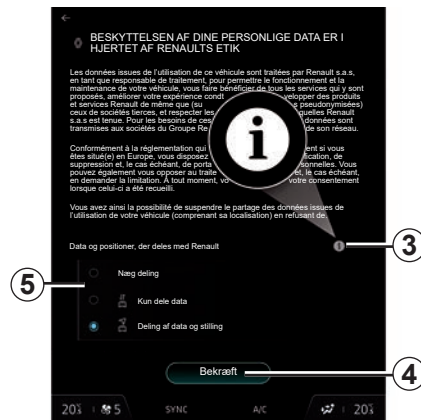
BESKYTTELSESN AF DINE PERSONLIGE DATA ER I HJERTET AF RENAULTS ETIK

Les données issues de l'utilisation de ce véhicule sont traitées par Renault s.a.s, en tant que responsable de traitement, pour permettre le fonctionnement et la maintenance de votre véhicule, vous faire bénéficier de tous les services qui y sont proposés, améliorer votre expérience condi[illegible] velopper des produits et services Renault de même que (su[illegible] pseudonymisées) ceux de sociétés tierces, et respecter le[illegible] quelles Renault s.a.s est tenue. Pour les besoins de ce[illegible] données sont transmises aux sociétés du Groupe Re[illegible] de son réseau.

Conformément à la réglementation qui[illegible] ent si vous êtes situé(e) en Europe, vous disposez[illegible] fication, de suppression et, le cas échéant, de porta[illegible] sonnelles. Vous pouvez également vous opposer au traite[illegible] el, le cas échéant, en demander la limitation. À tout moment, vo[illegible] votre consentement lorsque celui-ci a été recueilli.

Vous avez ainsi la possibilité de suspendre le partage des données issues de l'utilisation de votre véhicule (comprenant sa localisation) en refusant de.

Data og positioner, der deles med Renault

Næg deling

Kun dele data

Deling af data og stilling

Bekræft

3
5
4

20½ 5 SYNC A/C 20½